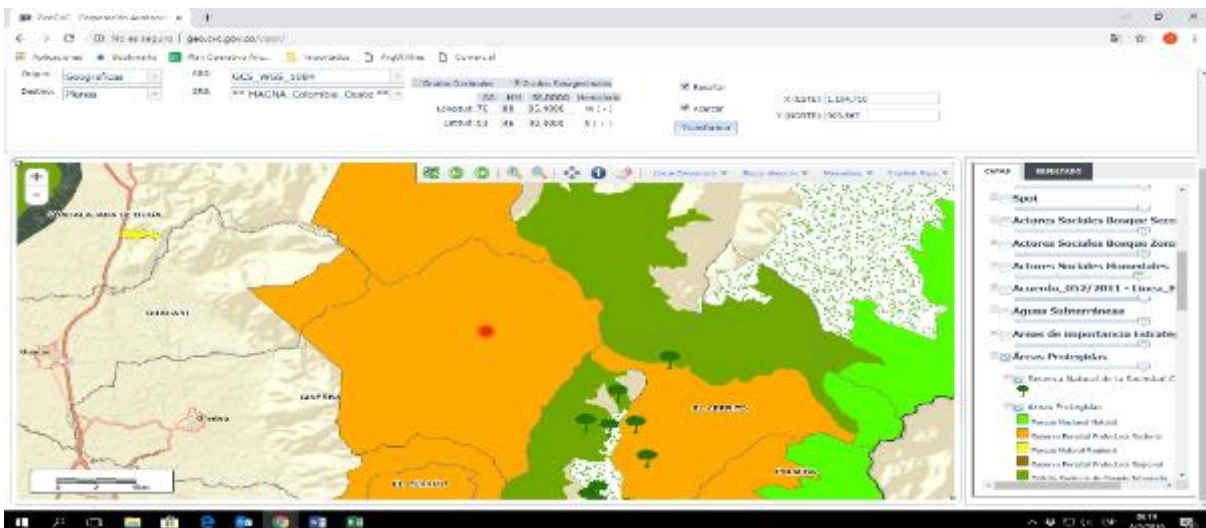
GeoCAC Corporación Autónoma ×

No es seguro | geo.cvc.gov.co/visor/

Aplicaciones Bookmarks Plan Operativo Anu... Inventarios ArqGIS Web Comercial

Origen: Geográficas
Destino: Planas

CRS: GCS_WGS_1984
CRS: *** MAGNA_Colombia_Oeste ***

Grados Decimales | Grados Sexagesimales
GG MM SS.SSSS Hemisferio
Longitud: 76 | 33 | 35.4000 | W (-)
Latitud: 03 | 46 | 40.9000 | N (+)

Resaltar
Agregar
Transformar

X (ESTE): 1,104,750
Y (NORTE): 905,987

CAPAS | RESULTADO

Spot
Actores Sociales Bosque Seco
Actores Sociales Bosque Zona
Actores Sociales Humedales
Acuerdo_052/2011 - Linea_H
Aguas Subterráneas
Areas de importancia Estrate
Áreas Protegidas
Reserva Natural de la Sociedad C
Áreas Protegidas
Parque Nacional Natural
Reserva Forestal Protectora Nacional
Parque Natural Regional
Reserva Forestal Protectora Regional

DAGUA
RESTREPO
EL CERRITO
PALMIRA
EL DORADO